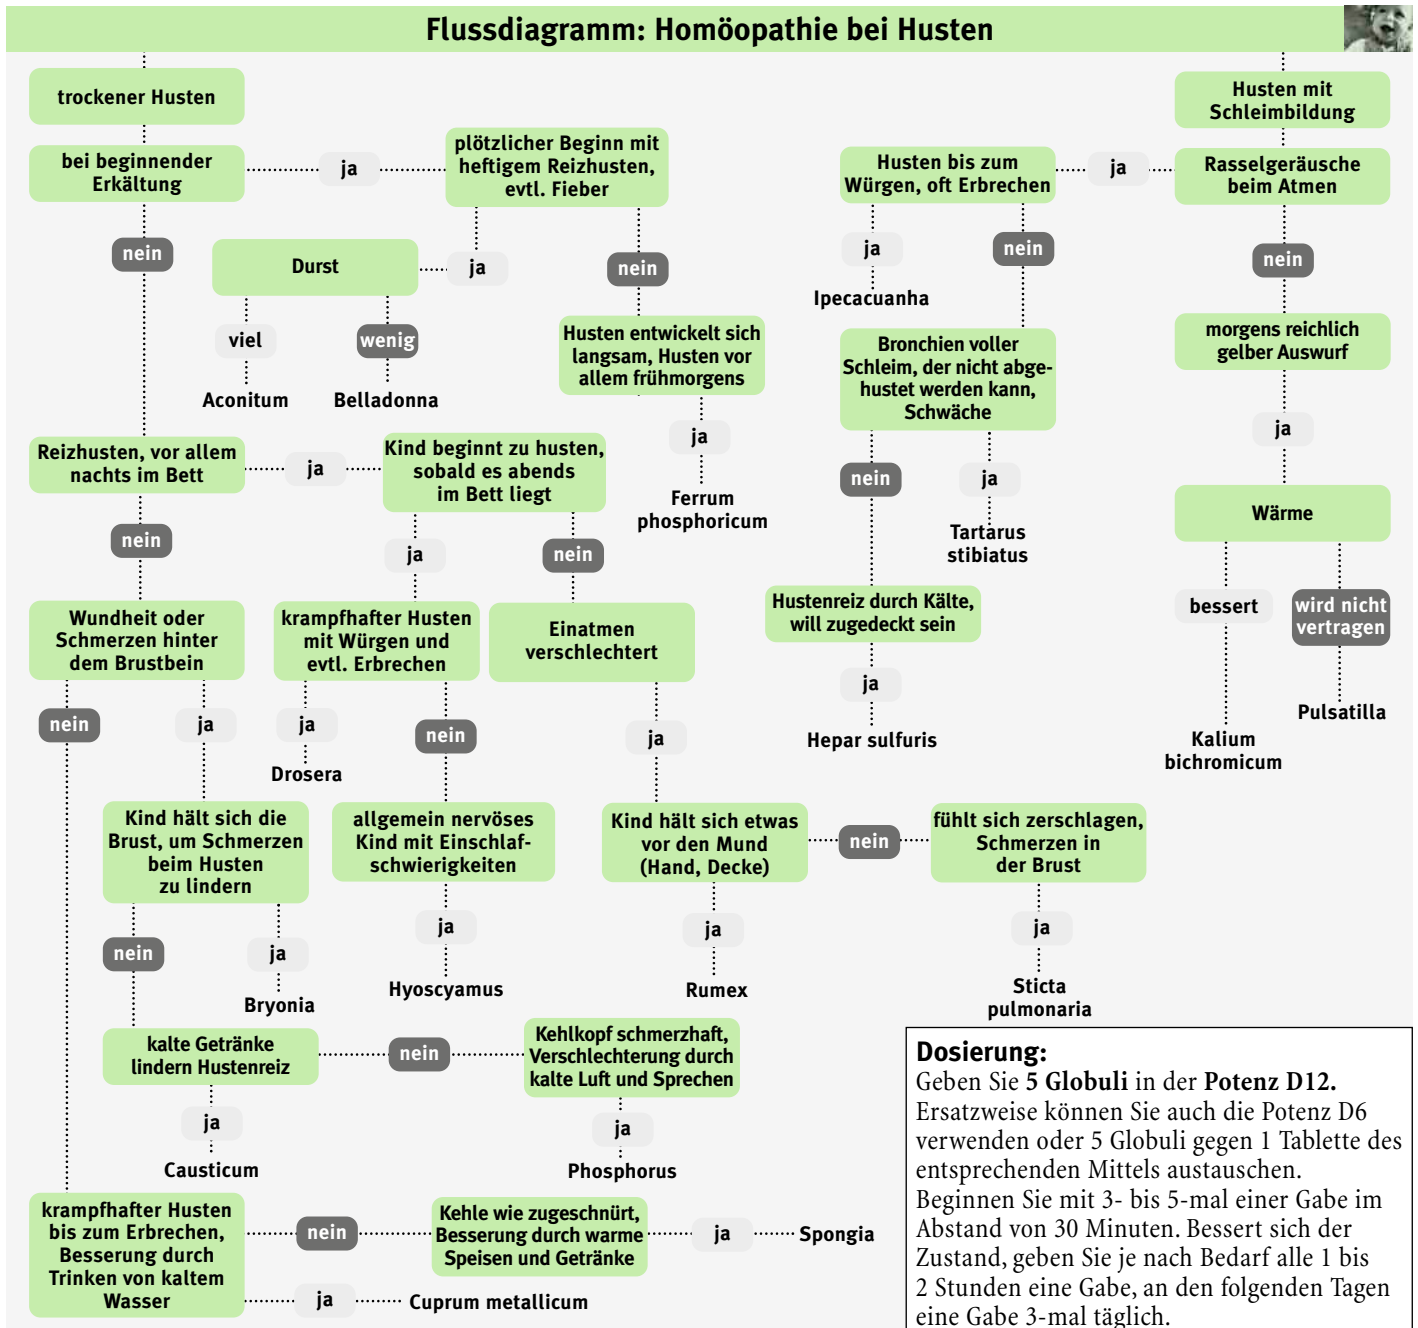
Flussdiagramm: Homöopathie bei Husten

trockener Husten

bei beginnender Erkältung

ja

plötzlicher Beginn mit heftigem Reizhusten, evtl. Fieber

nein

Durst

ja

nein

viel

wenig

Aconitum

Belladonna

Husten entwickelt sich langsam, Husten vor allem frühmorgens

ja

Ferrum phosphoricum

Reizhusten, vor allem nachts im Bett

ja

Kind beginnt zu husten, sobald es abends im Bett liegt

nein

ja

nein

Wundheit oder Schmerzen hinter dem Brustbein

krampfhafter Husten mit Würgen und evtl. Erbrechen

Einatmen verschlechtert

nein

ja

ja

Drosera

nein

ja

Kind hält sich die Brust, um Schmerzen beim Husten zu lindern

allgemein nervöses Kind mit Einschlafschwierigkeiten

Kind hält sich etwas vor den Mund (Hand, Decke)

nein

fühlt sich zerschlagen, Schmerzen in der Brust

nein

ja

ja

ja

ja

Bryonia

Hyoscyamus

Rumex

Sticta pulmonaria

kalte Getränke lindern Hustenreiz

nein

Kehlkopf schmerzhaft, Verschlechterung durch kalte Luft und Sprechen

ja

ja

Causticum

Phosphorus

krampfhafter Husten bis zum Erbrechen, Besserung durch Trinken von kaltem Wasser

nein

Kehle wie zugeschnürt, Besserung durch warme Speisen und Getränke

ja

Spongia

ja

Cuprum metallicum

Husten mit Schleimbildung

Husten bis zum Würgen, oft Erbrechen

ja

Rasselgeräusche beim Atmen

ja

nein

nein

Ipecacuanha

morgens reichlich gelber Auswurf

Bronchien voller Schleim, der nicht abgehustet werden kann, Schwäche

ja

nein

ja

Wärme

Tartarus stibiatus

Hustenreiz durch Kälte, will zugedeckt sein

bessert

wird nicht vertragen

ja

Pulsatilla

Hepar sulfuris

Kalium bichromicum

Dosierung:
Geben Sie 5 Globuli in der Potenz D12. Ersatzweise können Sie auch die Potenz D6 verwenden oder 5 Globuli gegen 1 Tablette des entsprechenden Mittels austauschen.
Beginnen Sie mit 3- bis 5-mal einer Gabe im Abstand von 30 Minuten. Bessert sich der Zustand, geben Sie je nach Bedarf alle 1 bis 2 Stunden eine Gabe, an den folgenden Tagen eine Gabe 3-mal täglich.